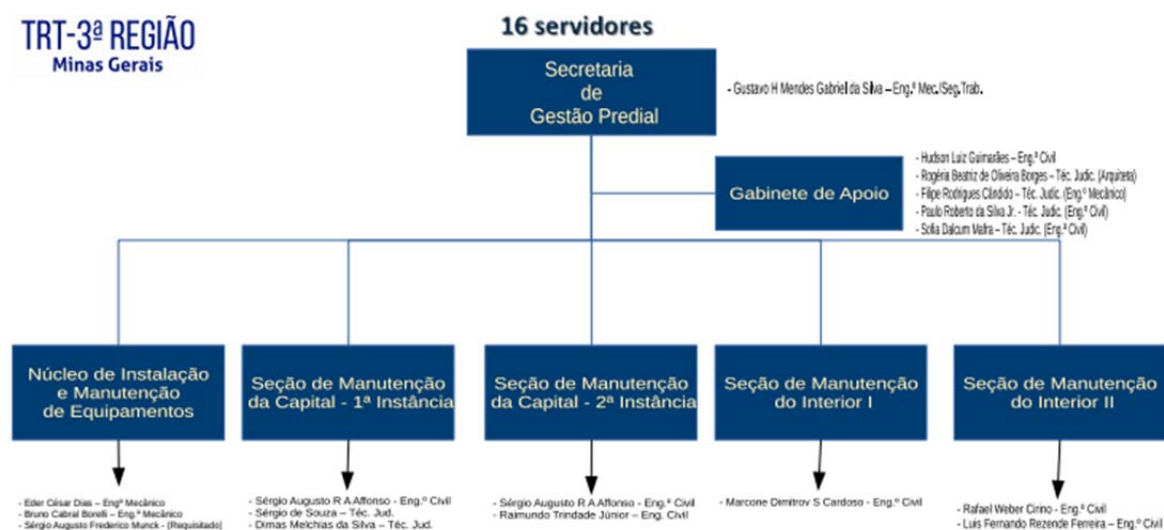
TRT-3ª REGIÃO
Minas Gerais

16 servidores

Secretaria de Gestão Predial

- Gustavo H Mendes Gabriel da Silva – Eng.º Mec./Seg.Trab.

Gabinete de Apoio

- Hudson Luiz Guimarães – Eng.º Civil
- Rogéria Beatriz de Oliveira Borges – Téc. Judic. (Arquiteta)
- Filipe Rodrigues Cândido – Téc. Judic. (Eng.º Mecânico)
- Paulo Roberto da Silva Jr. - Téc. Judic. (Eng.º Civil)
- Sofia Dalcum Mafra – Téc. Judic. (Eng.º Civil)

Núcleo de Instalação e Manutenção de Equipamentos

- Eder César Dias – Engº Mecânico
- Bruno Cabral Borelli – Eng.º Mecânico
- Sérgio Augusto Frederico Munck - (Requisitado)

Seção de Manutenção da Capital - 1ª Instância

- Sérgio Augusto R A Affonso - Eng.º Civil
- Sérgio de Souza – Téc. Jud.
- Dimas Melchias da Silva – Téc. Jud.

Seção de Manutenção da Capital - 2ª Instância

- Sérgio Augusto R A Affonso - Eng.º Civil
- Raimundo Trindade Júnior – Eng. Civil

Seção de Manutenção do Interior I

- Marcone Dimitrov S Cardoso - Eng.º Civil

Seção de Manutenção do Interior II

- Rafael Weber Cirino - Eng.º Civil
- Luis Fernando Rezende Ferreira – Eng.º Civil